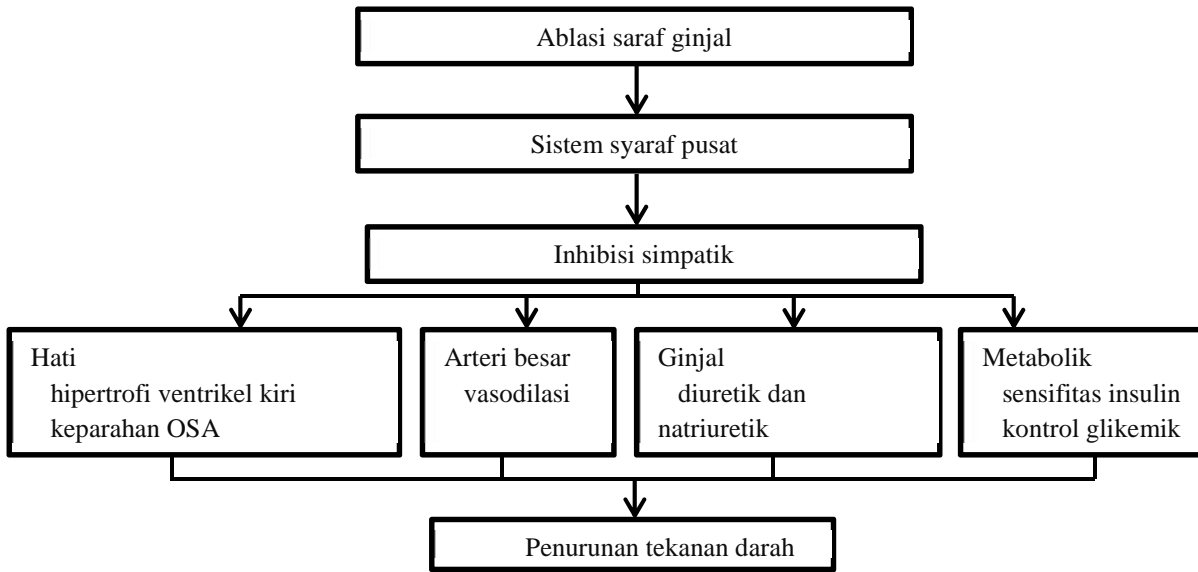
Ablasi saraf ginjal

Sistem syaraf pusat

Inhibisi simpatik

Hati
hipertrofi ventrikel kiri
keparahan OSA

Arteri besar
vasodilasi

Ginjal
diuretik dan
natriuretik

Metabolik
sensifitas insulin
kontrol glikemik

Penurunan tekanan darah